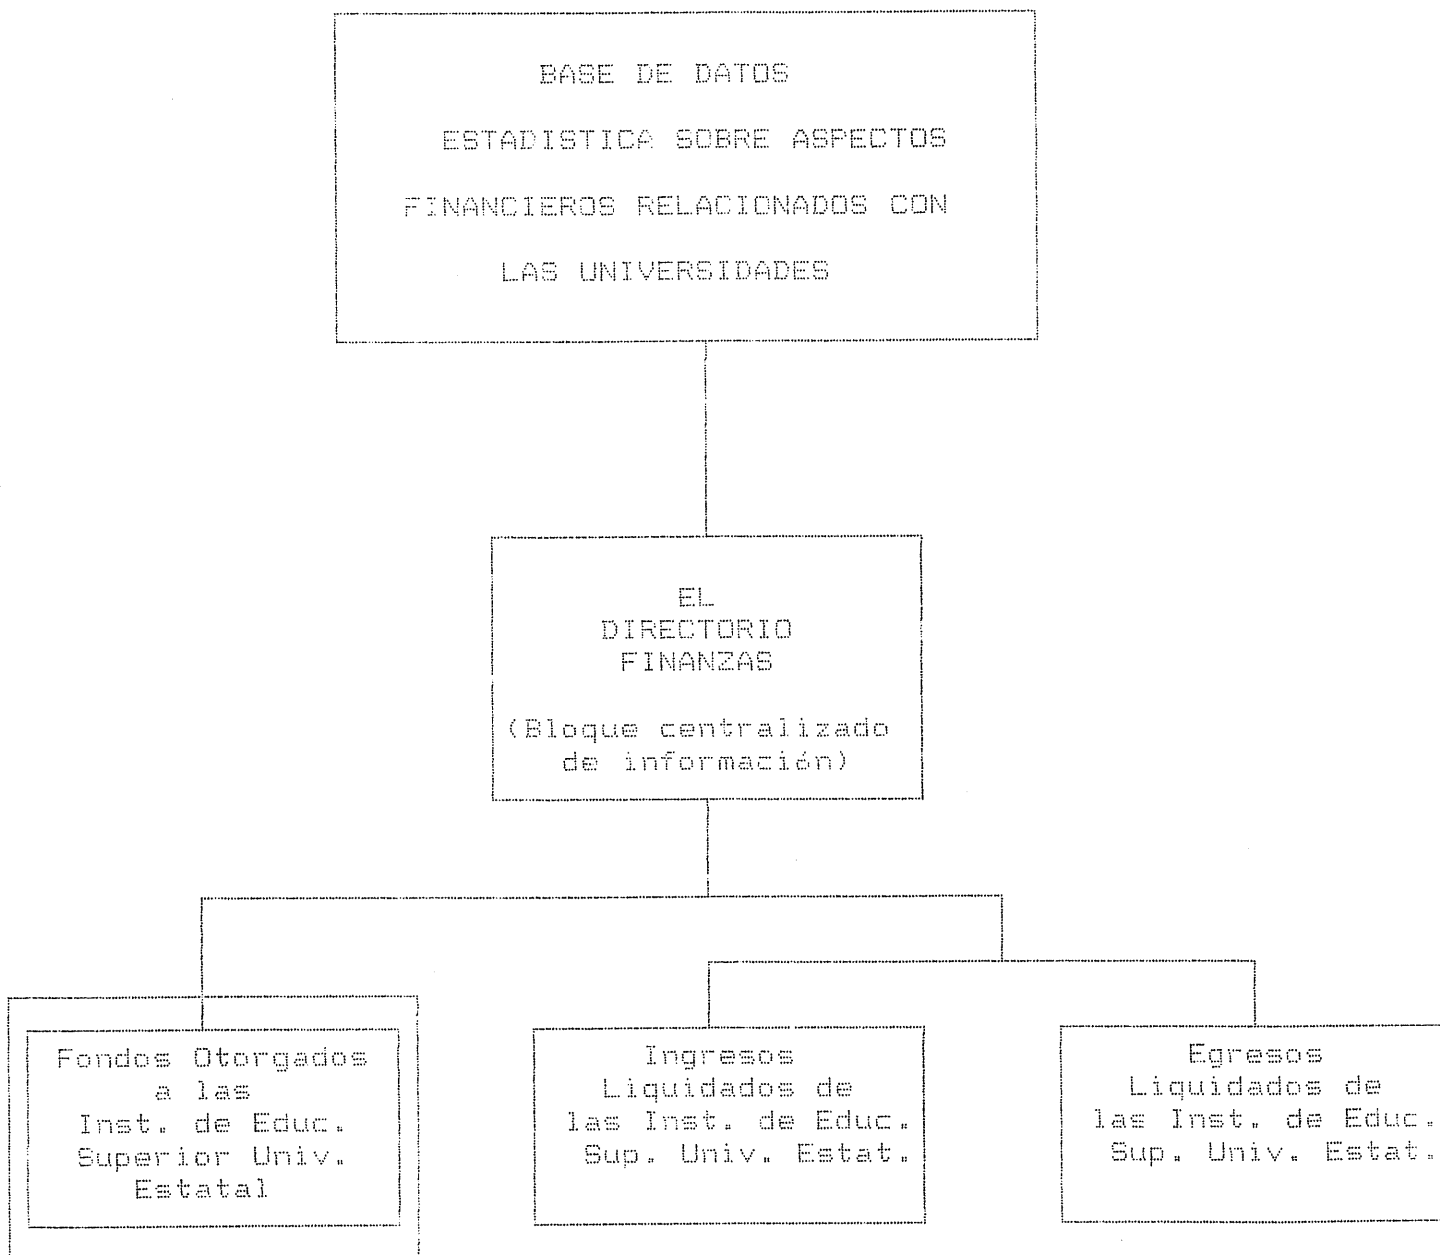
BASE DE DATOS

ESTADISTICA SOBRE ASPECTOS FINANCIEROS RELACIONADOS CON LAS UNIVERSIDADES

EL DIRECTORIO FINANZAS

(Bloque centralizado de información)

Fondos Otorgados a las Inst. de Educ. Superior Univ. Estatal

Ingresos Liquidados de las Inst. de Educ. Sup. Univ. Estat.

Egresos Liquidados de las Inst. de Educ. Sup. Univ. Estat.